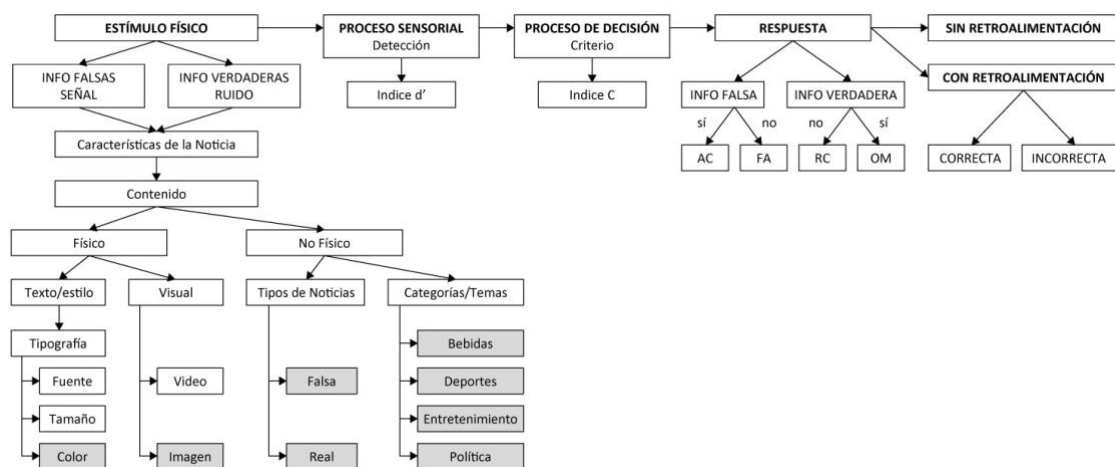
ESTÍMULO FÍSICO
PROCESO SENSORIAL
Detección
PROCESO DE DECISIÓN
Criterio
RESPUESTA
SIN RETROALIMENTACIÓN
CON RETROALIMENTACIÓN

INFO FALSAS SEÑAL
INFO VERDADERAS RUIDO
Indice d'
Indice C
INFO FALSA
sí
no
AC
FA
INFO VERDADERA
no
sí
RC
OM
CORRECTA
INCORRECTA

Características de la Noticia
Contenido
Físico
No Físico
Texto/estilo
Visual
Tipos de Noticias
Categorías/Temas
Tipografía
Fuente
Tamaño
Color
Video
Imagen
Falsa
Real
Bebidas
Deportes
Entretenimiento
Política